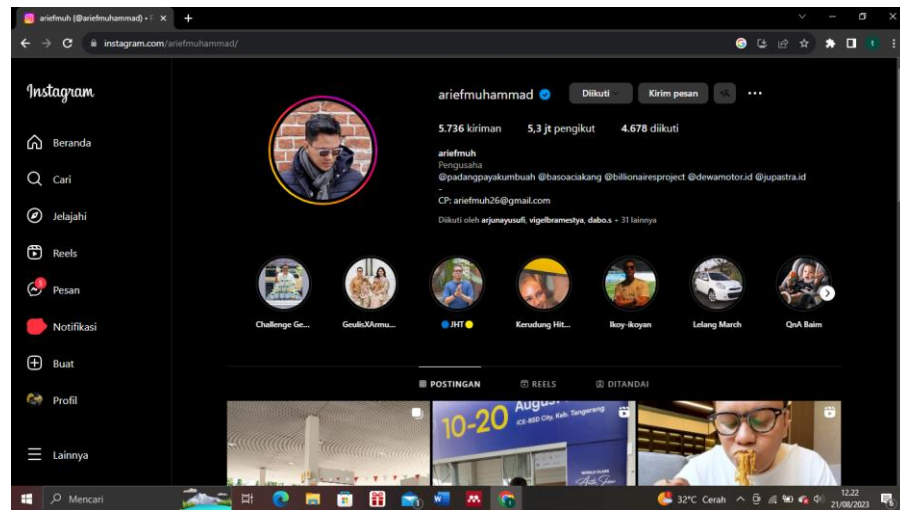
ariefmuh (@ariefmuhammad) • I

instagram.com/ariefmuhammad/

Instagram

Beranda

Cari

Jelajahi

Reels

Pesan

Notifikasi

Buat

Profil

Lainnya

ariefmuhammad

Diikuti

Kirim pesan

5.736 kiriman 5,3 jt pengikut 4.678 diikuti

ariefmuh
Pengusaha
@padangpayakumbuah @basoaciakang @billionairesproject @dewamotor.id @jupastra.id
-
CP: ariefmuh26@gmail.com

Diikuti oleh arjunayusufi, vigelbramestya, dabo.s + 31 lainnya

Challenge Ge... GeulisXArmu... JHT Kerudung Hit... Ikoy-ikoyan Lelang March QnA Baim

POSTINGAN REELS DITANDAI

10-20 August ICE-BSD City, Kab. Tangerang

Mencari

32°C Cerah 12.22 21/08/2023